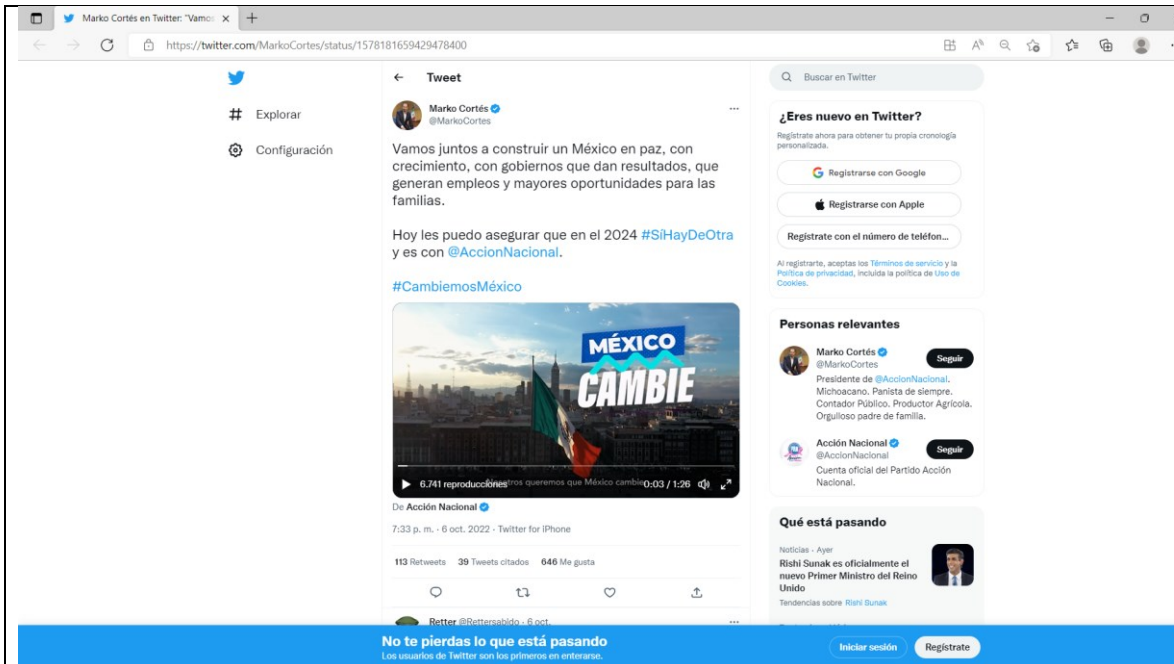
Marko Cortés en Twitter: "Vamos ×

https://twitter.com/MarkoCortes/status/1578181659429478400

Explorar

Configuración

Tweet

Marko Cortés
@MarkoCortes

Vamos juntos a construir un México en paz, con crecimiento, con gobiernos que dan resultados, que generan empleos y mayores oportunidades para las familias.

Hoy les puedo asegurar que en el 2024 #SíHayDeOtra y es con @AccionNacional.

#CambiemosMéxico

MÉXICO CAMBIE

6.741 reproducciones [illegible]tros queremos que México cambie 0:03 / 1:26

De Acción Nacional

7:33 p. m. · 6 oct. 2022 · Twitter for iPhone

113 Retweets 39 Tweets citados 646 Me gusta

Retter @Rettersabido · 6 oct.

Buscar en Twitter

¿Eres nuevo en Twitter?

Regístrate ahora para obtener tu propia cronología personalizada.

Registrarse con Google

Registrarse con Apple

Regístrate con el número de teléfon...

Al registrarte, aceptas los Términos de servicio y la Política de privacidad, incluida la política de Uso de Cookies.

Personas relevantes

Marko Cortés
@MarkoCortes
Seguir
Presidente de @AccionNacional. Michoacano. Panista de siempre. Contador Público. Productor Agrícola. Orgulloso padre de familia.

Acción Nacional
@AccionNacional
Seguir
Cuenta oficial del Partido Acción Nacional.

Qué está pasando

Noticias · Ayer
Rishi Sunak es oficialmente el nuevo Primer Ministro del Reino Unido
Tendencias sobre Rishi Sunak

No te pierdas lo que está pasando
Los usuarios de Twitter son los primeros en enterarse.

Iniciar sesión

Regístrate